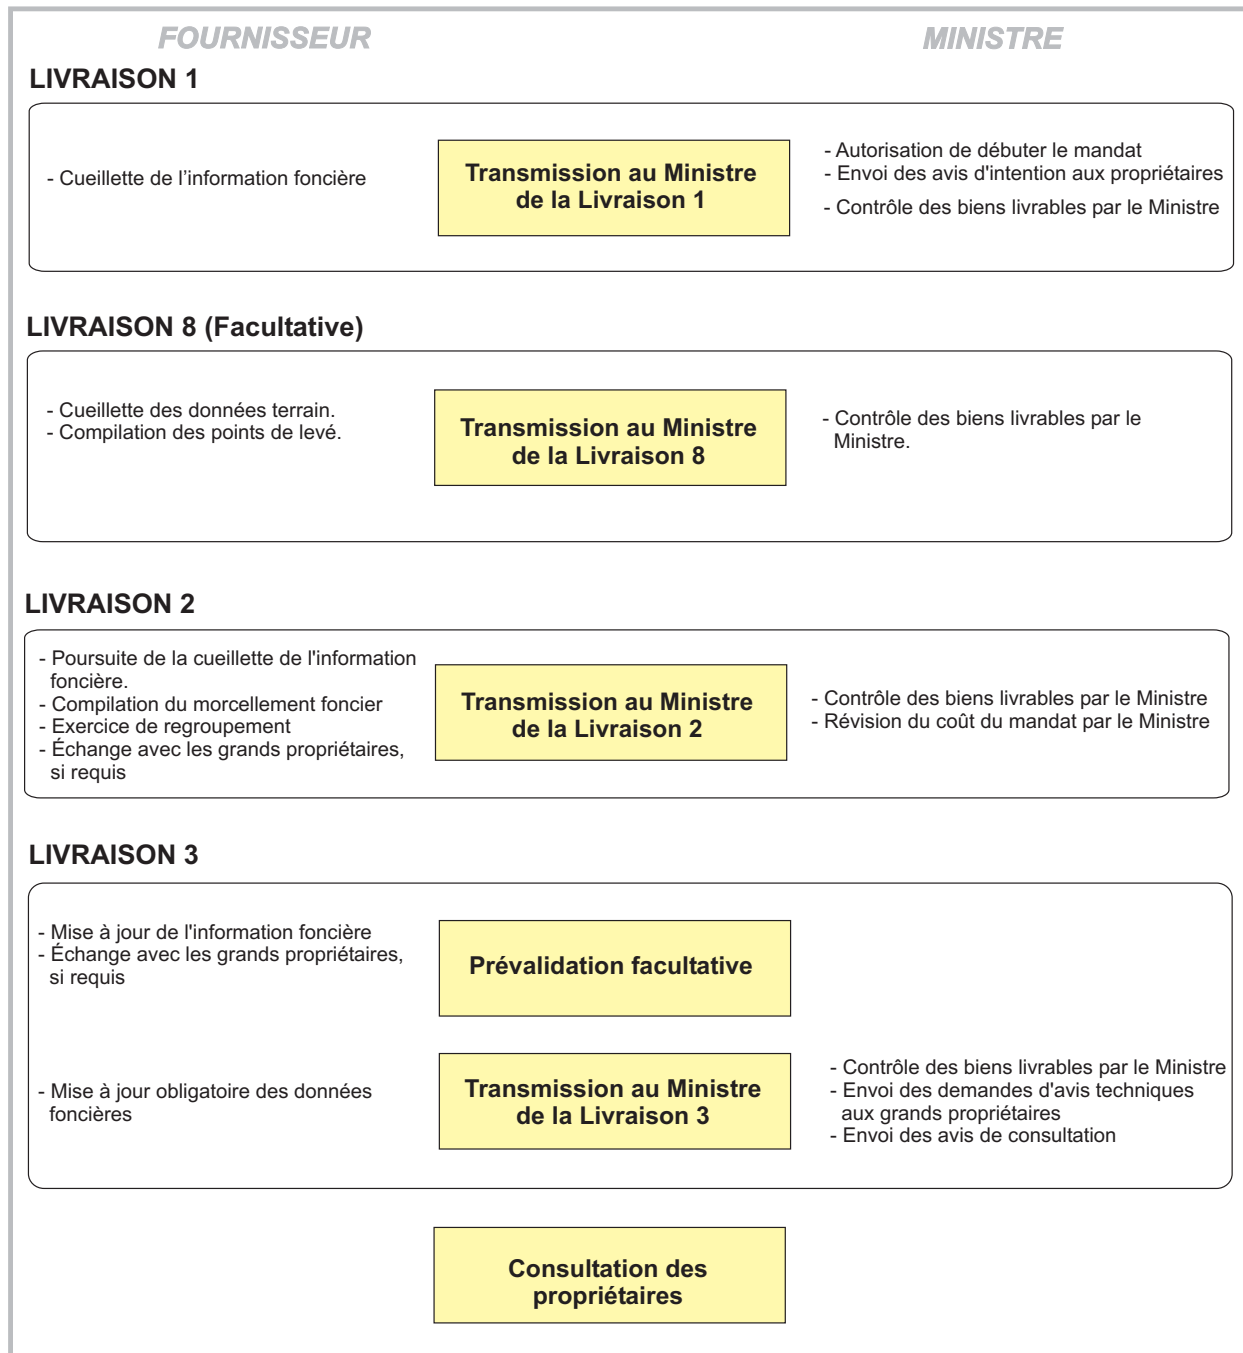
FOURNISSEUR

MINISTRE

LIVRAISON 1

- Cueillette de l'information foncière

Transmission au Ministre de la Livraison 1

- Autorisation de débuter le mandat
- Envoi des avis d'intention aux propriétaires
- Contrôle des biens livrables par le Ministre

LIVRAISON 8 (Facultative)

- Cueillette des données terrain.
- Compilation des points de levé.

Transmission au Ministre de la Livraison 8

- Contrôle des biens livrables par le Ministre.

LIVRAISON 2

- Poursuite de la cueillette de l'information foncière.
- Compilation du morcellement foncier
- Exercice de regroupement
- Échange avec les grands propriétaires, si requis

Transmission au Ministre de la Livraison 2

- Contrôle des biens livrables par le Ministre
- Révision du coût du mandat par le Ministre

LIVRAISON 3

- Mise à jour de l'information foncière
- Échange avec les grands propriétaires, si requis

Prévalidation facultative

- Mise à jour obligatoire des données foncières

Transmission au Ministre de la Livraison 3

- Contrôle des biens livrables par le Ministre
- Envoi des demandes d'avis techniques aux grands propriétaires
- Envoi des avis de consultation

Consultation des propriétaires